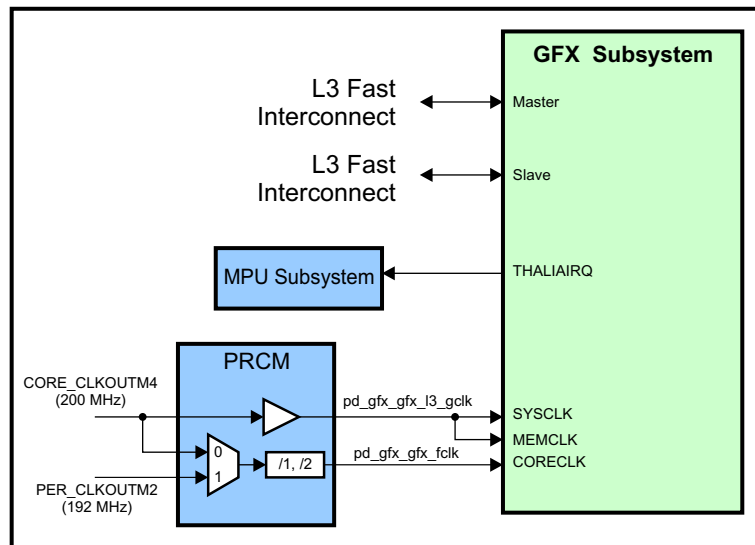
GFX Subsystem

L3 Fast Interconnect

Master

L3 Fast Interconnect

Slave

MPU Subsystem

THALIAIRQ

PRCM

CORE_CLKOUTM4 (200 MHz)

pd_gfx_gfx_l3_gclk

SYSCLK

MEMCLK

0

1

/1, /2

pd_gfx_gfx_fclk

CORECLK

PER_CLKOUTM2 (192 MHz)